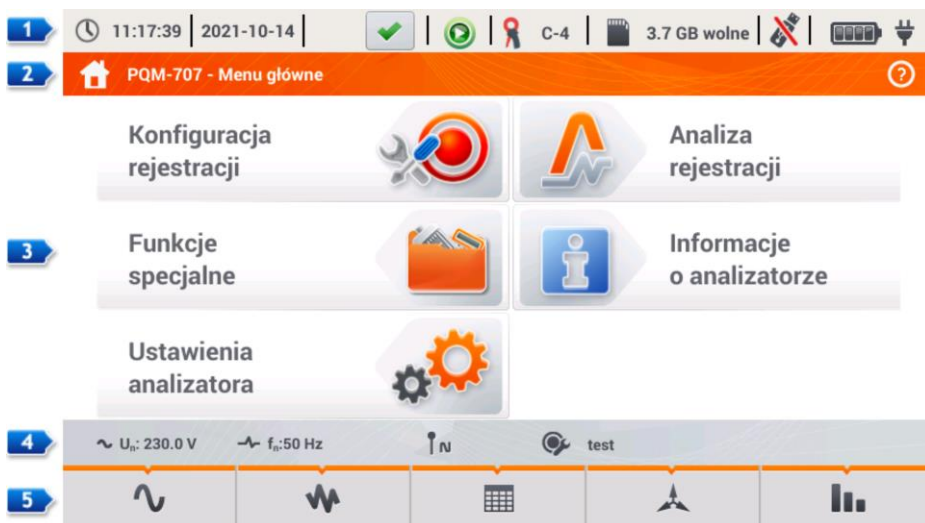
1 11:17:39 | 2021-10-14 | C-4 | 3.7 GB wolne

2 PQM-707 - Menu główne

Konfiguracja rejestracji

Analiza rejestracji

3

Funkcje specjalne

Informacje o analizatorze

Ustawienia analizatora

4 $U_n$: 230.0 V $f_n$:50 Hz N test

5